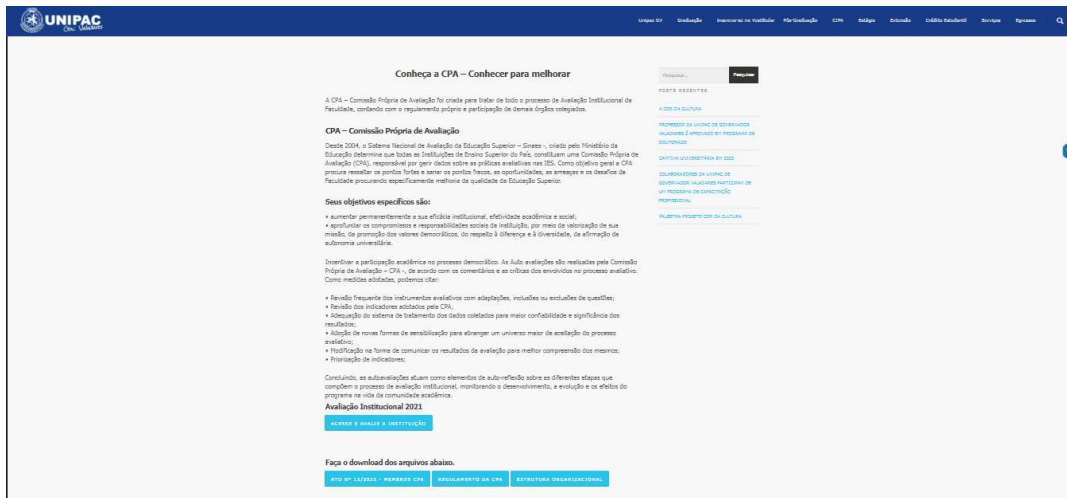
UNIPAC

Unipac GV Graduação Inscrever-se no Vestibular Pós-Graduação CPA Estágio Extensão Crédito Estudantil Serviços Egressos

Conheça a CPA – Conhecer para melhorar

A CPA – Comissão Própria de Avaliação foi criada para tratar de todo o processo de Avaliação Institucional da Faculdade, contando com o regulamento próprio e participação de demais órgãos colegiados.

CPA – Comissão Própria de Avaliação

Desde 2004, o Sistema Nacional de Avaliação da Educação Superior – Sinaes -, criado pelo Ministério da Educação determina que todas as Instituições de Ensino Superior do País, constituam uma Comissão Própria de Avaliação (CPA), responsável por gerir dados sobre as práticas avaliativas nas IES. Como objetivo geral a CPA procura ressaltar os pontos fortes e sanar os pontos fracos, as oportunidades, as ameaças e os desafios da Faculdade procurando especificamente melhoria da qualidade da Educação Superior.

Seus objetivos específicos são:

• aumentar permanentemente a sua eficácia institucional, efetividade acadêmica e social;
• aprofundar os compromissos e responsabilidades sociais da instituição, por meio da valorização de sua missão, da promoção dos valores democráticos, do respeito à diferença e à diversidade, da afirmação da autonomia universitária.

Incentivar a participação acadêmica no processo democrático. As Auto avaliações são realizadas pela Comissão Própria de Avaliação – CPA -, de acordo com os comentários e as críticas dos envolvidos no processo avaliativo. Como medidas adotadas, podemos citar:

• Revisão frequente dos instrumentos avaliativos com adaptações, inclusões ou exclusões de questões;
• Revisão dos indicadores adotados pela CPA;
• Adequação do sistema de tratamento dos dados coletados para maior confiabilidade e significância dos resultados;
• Adoção de novas formas de sensibilização para abranger um universo maior de aceitação do processo avaliativo;
• Modificação na forma de comunicar os resultados da avaliação para melhor compreensão dos mesmos;
• Priorização de indicadores;

Concluindo, as autoavaliações atuam como elementos de auto-reflexão sobre as diferentes etapas que compõem o processo de avaliação institucional, monitorando o desenvolvimento, a evolução e os efeitos do programa na vida da comunidade acadêmica.

Avaliação Institucional 2021

ACESSE E AVALIE A INSTITUIÇÃO

Faça o download dos arquivos abaixo.

ATO Nº 12/2021 - MEMBROS CPA REGULAMENTO DA CPA ESTRUTURA ORGANIZACIONAL

Pesquisar... Pesquisar

POSTS RECENTES

A COR DA CULTURA

PROFESSOR DA UNIPAC DE GOVERNADOR VALADARES É APROVADO EM PROGRAMA DE DOUTORADO

GINCANA UNIVERSITÁRIA EM 2023

COLABORADORES DA UNIPAC DE GOVERNADOR VALADARES PARTICIPAM DE UM PROGRAMA DE CAPACITAÇÃO PROFISSIONAL

PALESTRA PROJETO COR DA CULTURA